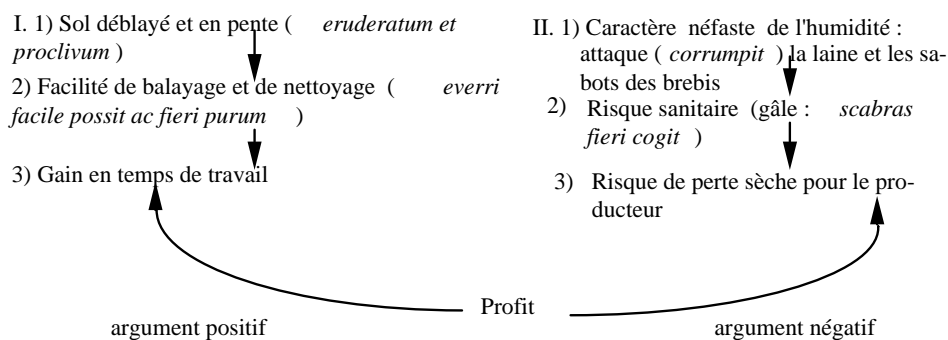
I. 1) Sol déblayé et en pente ( *eruderatum et proclivum* )

2) Facilité de balayage et de nettoyage ( *everri facile possit ac fieri purum* )

3) Gain en temps de travail

II. 1) Caractère néfaste de l'humidité : attaque ( *corrumpit* ) la laine et les sabots des brebis

2) Risque sanitaire (gâle : *scabras fieri cogit* )

3) Risque de perte sèche pour le producteur

Profit

argument positif

argument négatif